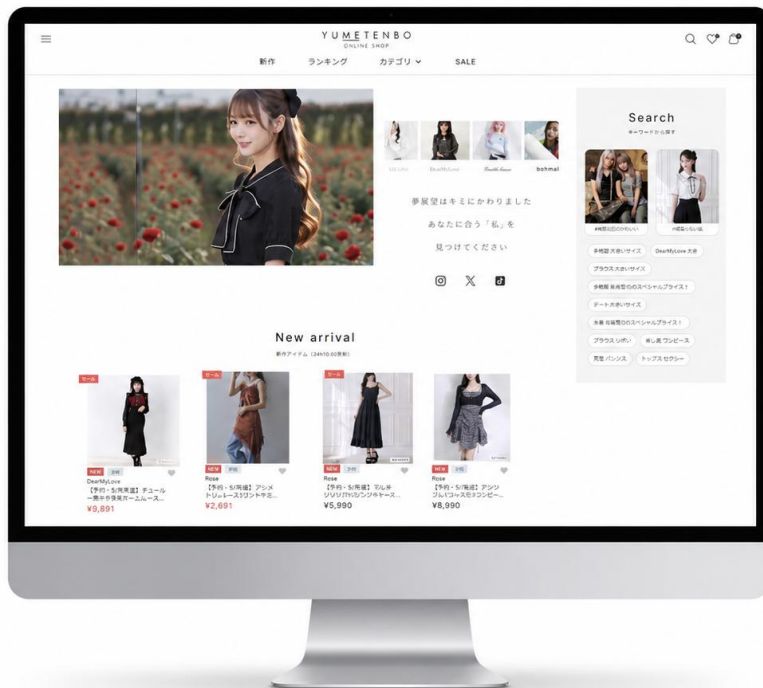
YUMETENBO
ONLINE SHOP

新作　ランキング　カテゴリ ∨　SALE

bohmal

夢展望はキミにかわりました

あなたに合う「私」を

見つけてください

Search
キーワードから探す

New arrival
新作アイテム

セール
NEW
DearMyLove
【予約・5/発売週】チュール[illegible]
¥9,891

セール
NEW
Rose
【予約・5/発送】アシメ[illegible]
¥2,691

セール
NEW
Rose
【予約・5/発送】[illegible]
¥5,990

NEW
Rose
【予約・5/発送】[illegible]
¥8,990